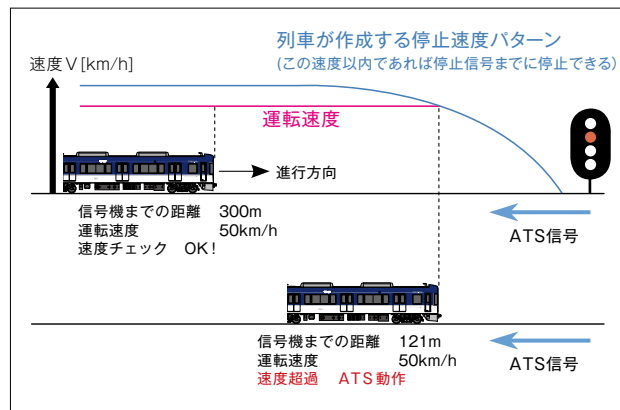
列車が作成する停止速度パターン
(この速度以内であれば停止信号までに停止できる)

速度V[km/h]

運転速度

進行方向

信号機までの距離　300m
運転速度　50km/h
速度チェック　OK!

ATS信号

信号機までの距離　121m
運転速度　50km/h
速度超過　ATS動作

ATS信号